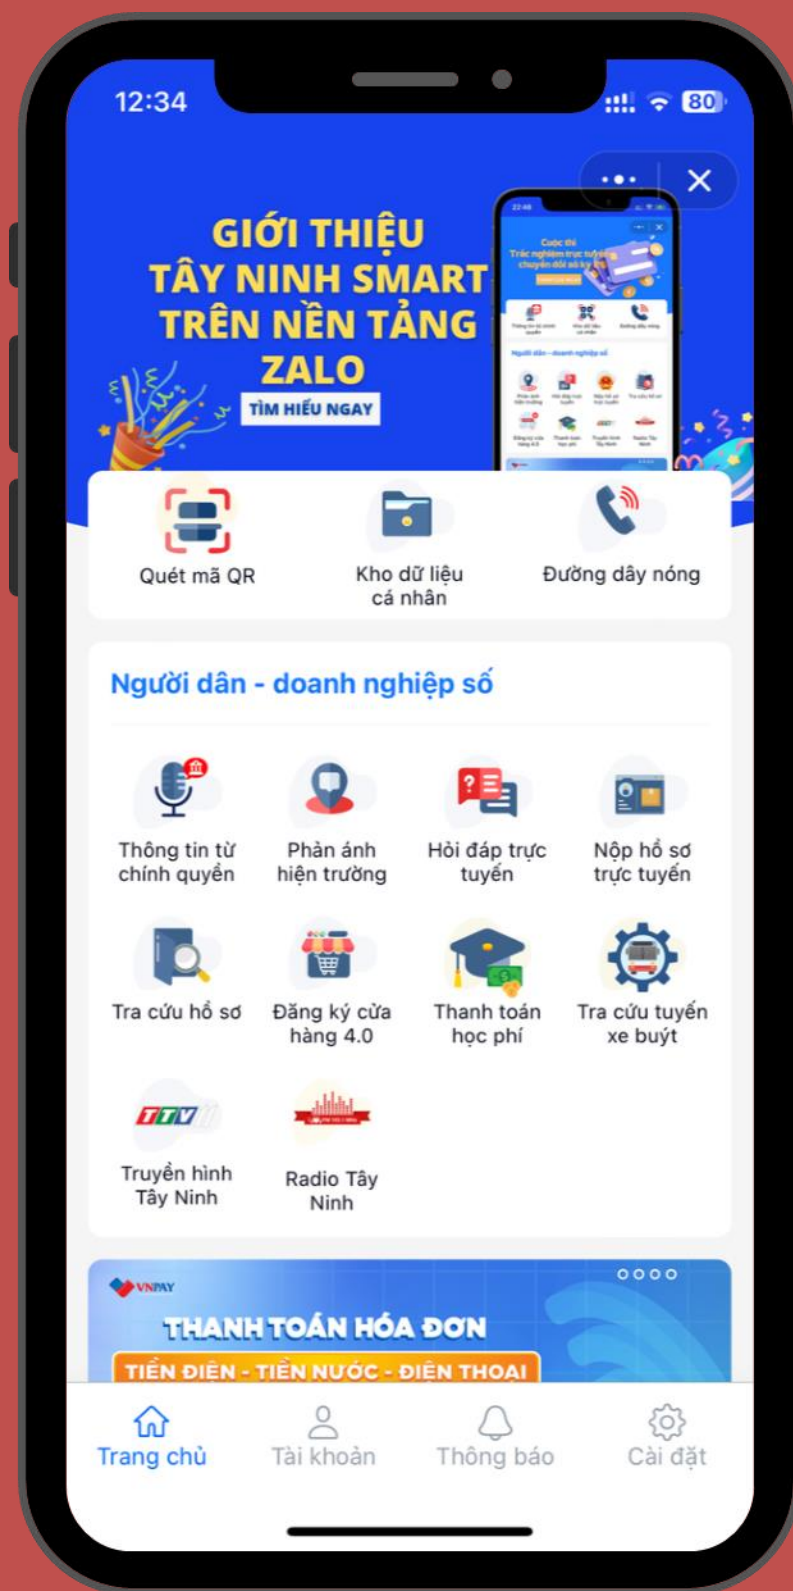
12:34

80

GIỚI THIỆU
TÂY NINH SMART
TRÊN NỀN TẢNG
ZALO

TÌM HIỂU NGAY

Quét mã QR

Kho dữ liệu cá nhân

Đường dây nóng

Người dân - doanh nghiệp số

Thông tin từ chính quyền

Phản ánh hiện trường

Hỏi đáp trực tuyến

Nộp hồ sơ trực tuyến

Tra cứu hồ sơ

Đăng ký cửa hàng 4.0

Thanh toán học phí

Tra cứu tuyến xe buýt

TTV

Truyền hình Tây Ninh

Radio Tây Ninh

VNPAY

THANH TOÁN HÓA ĐƠN

TIỀN ĐIỆN - TIỀN NƯỚC - ĐIỆN THOẠI

Trang chủ

Tài khoản

Thông báo

Cài đặt